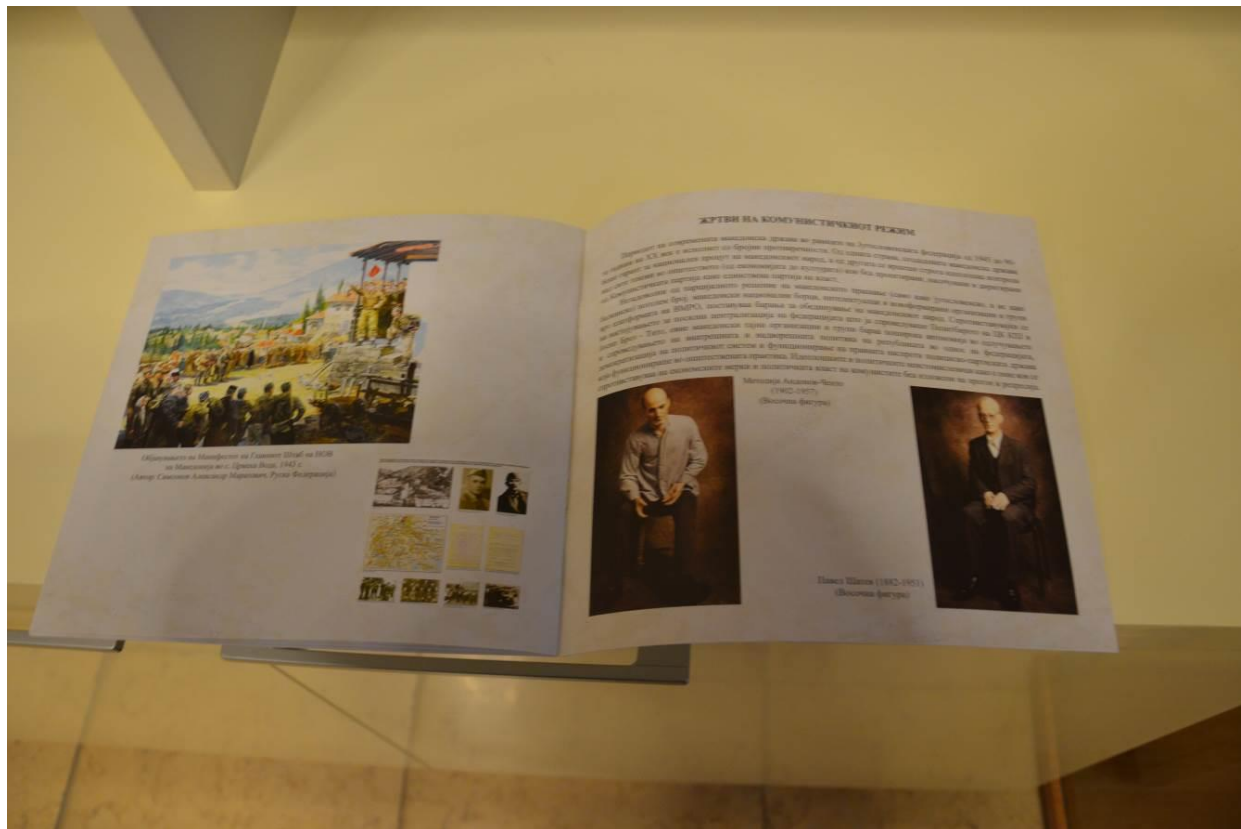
ЖРТВИ НА КОМУНИСТИЧКИОТ РЕЖИМ

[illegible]

Објавување на Манифестот на Главниот Штаб на НОВ на Македонија во с. Црвена Вода, 1942 г.
(Автор Самсонов Александр Маркович, Руска Федерација)

Методија Андонов-Ченто
(1902-1957)
(Восочна фигура)

Павел Шатев (1882-1951)
(Восочна фигура)